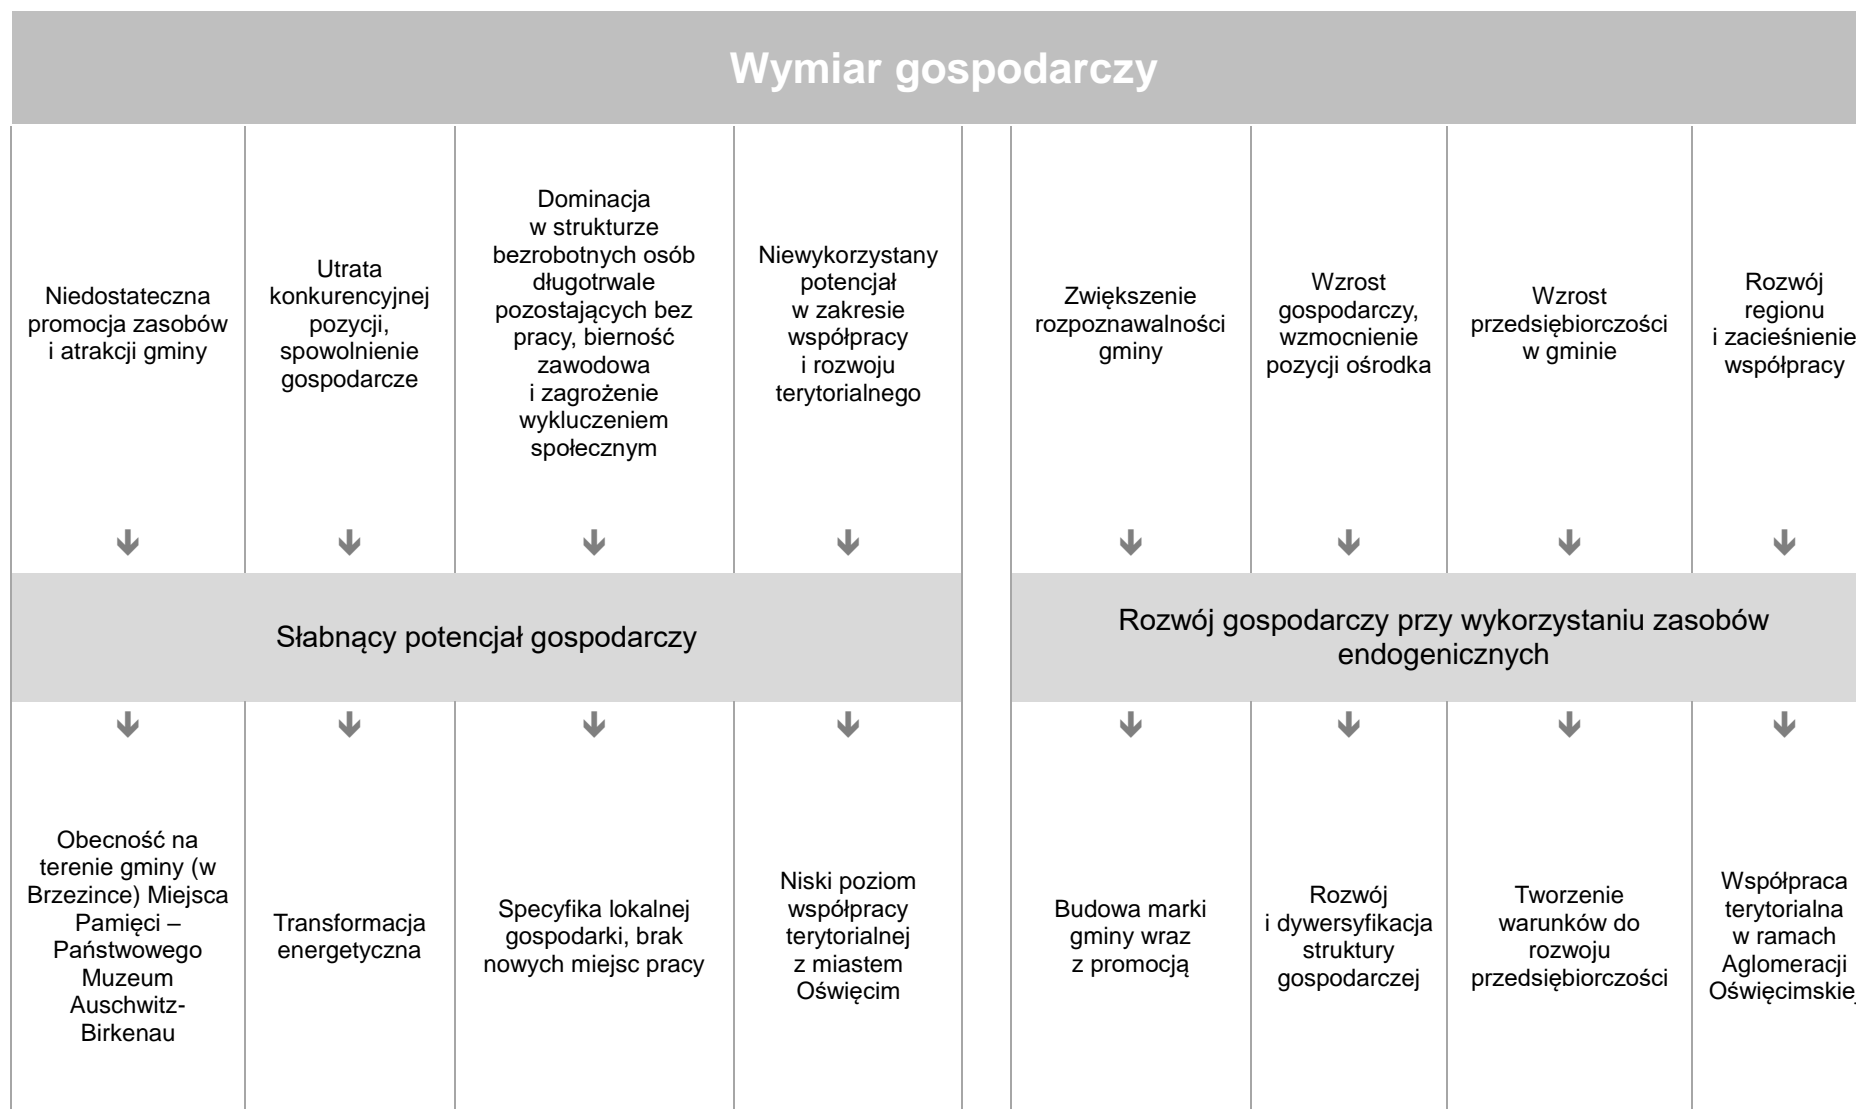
Wymiar gospodarczy

Niedostateczna promocja zasobów i atrakcji gminy

Utrata konkurencyjnej pozycji, spowolnienie gospodarcze

Dominacja w strukturze bezrobotnych osób długotrwale pozostających bez pracy, bierność zawodowa i zagrożenie wykluczeniem społecznym

Niewykorzystany potencjał w zakresie współpracy i rozwoju terytorialnego

Słabnący potencjał gospodarczy

Obecność na terenie gminy (w Brzezince) Miejsca Pamięci – Państwowego Muzeum Auschwitz-Birkenau

Transformacja energetyczna

Specyfika lokalnej gospodarki, brak nowych miejsc pracy

Niski poziom współpracy terytorialnej z miastem Oświęcim

Zwiększenie rozpoznawalności gminy

Wzrost gospodarczy, wzmocnienie pozycji ośrodka

Wzrost przedsiębiorczości w gminie

Rozwój regionu i zacieśnienie współpracy

Rozwój gospodarczy przy wykorzystaniu zasobów endogenicznych

Budowa marki gminy wraz z promocją

Rozwój i dywersyfikacja struktury gospodarczej

Tworzenie warunków do rozwoju przedsiębiorczości

Współpraca terytorialna w ramach Aglomeracji Oświęcimskiej